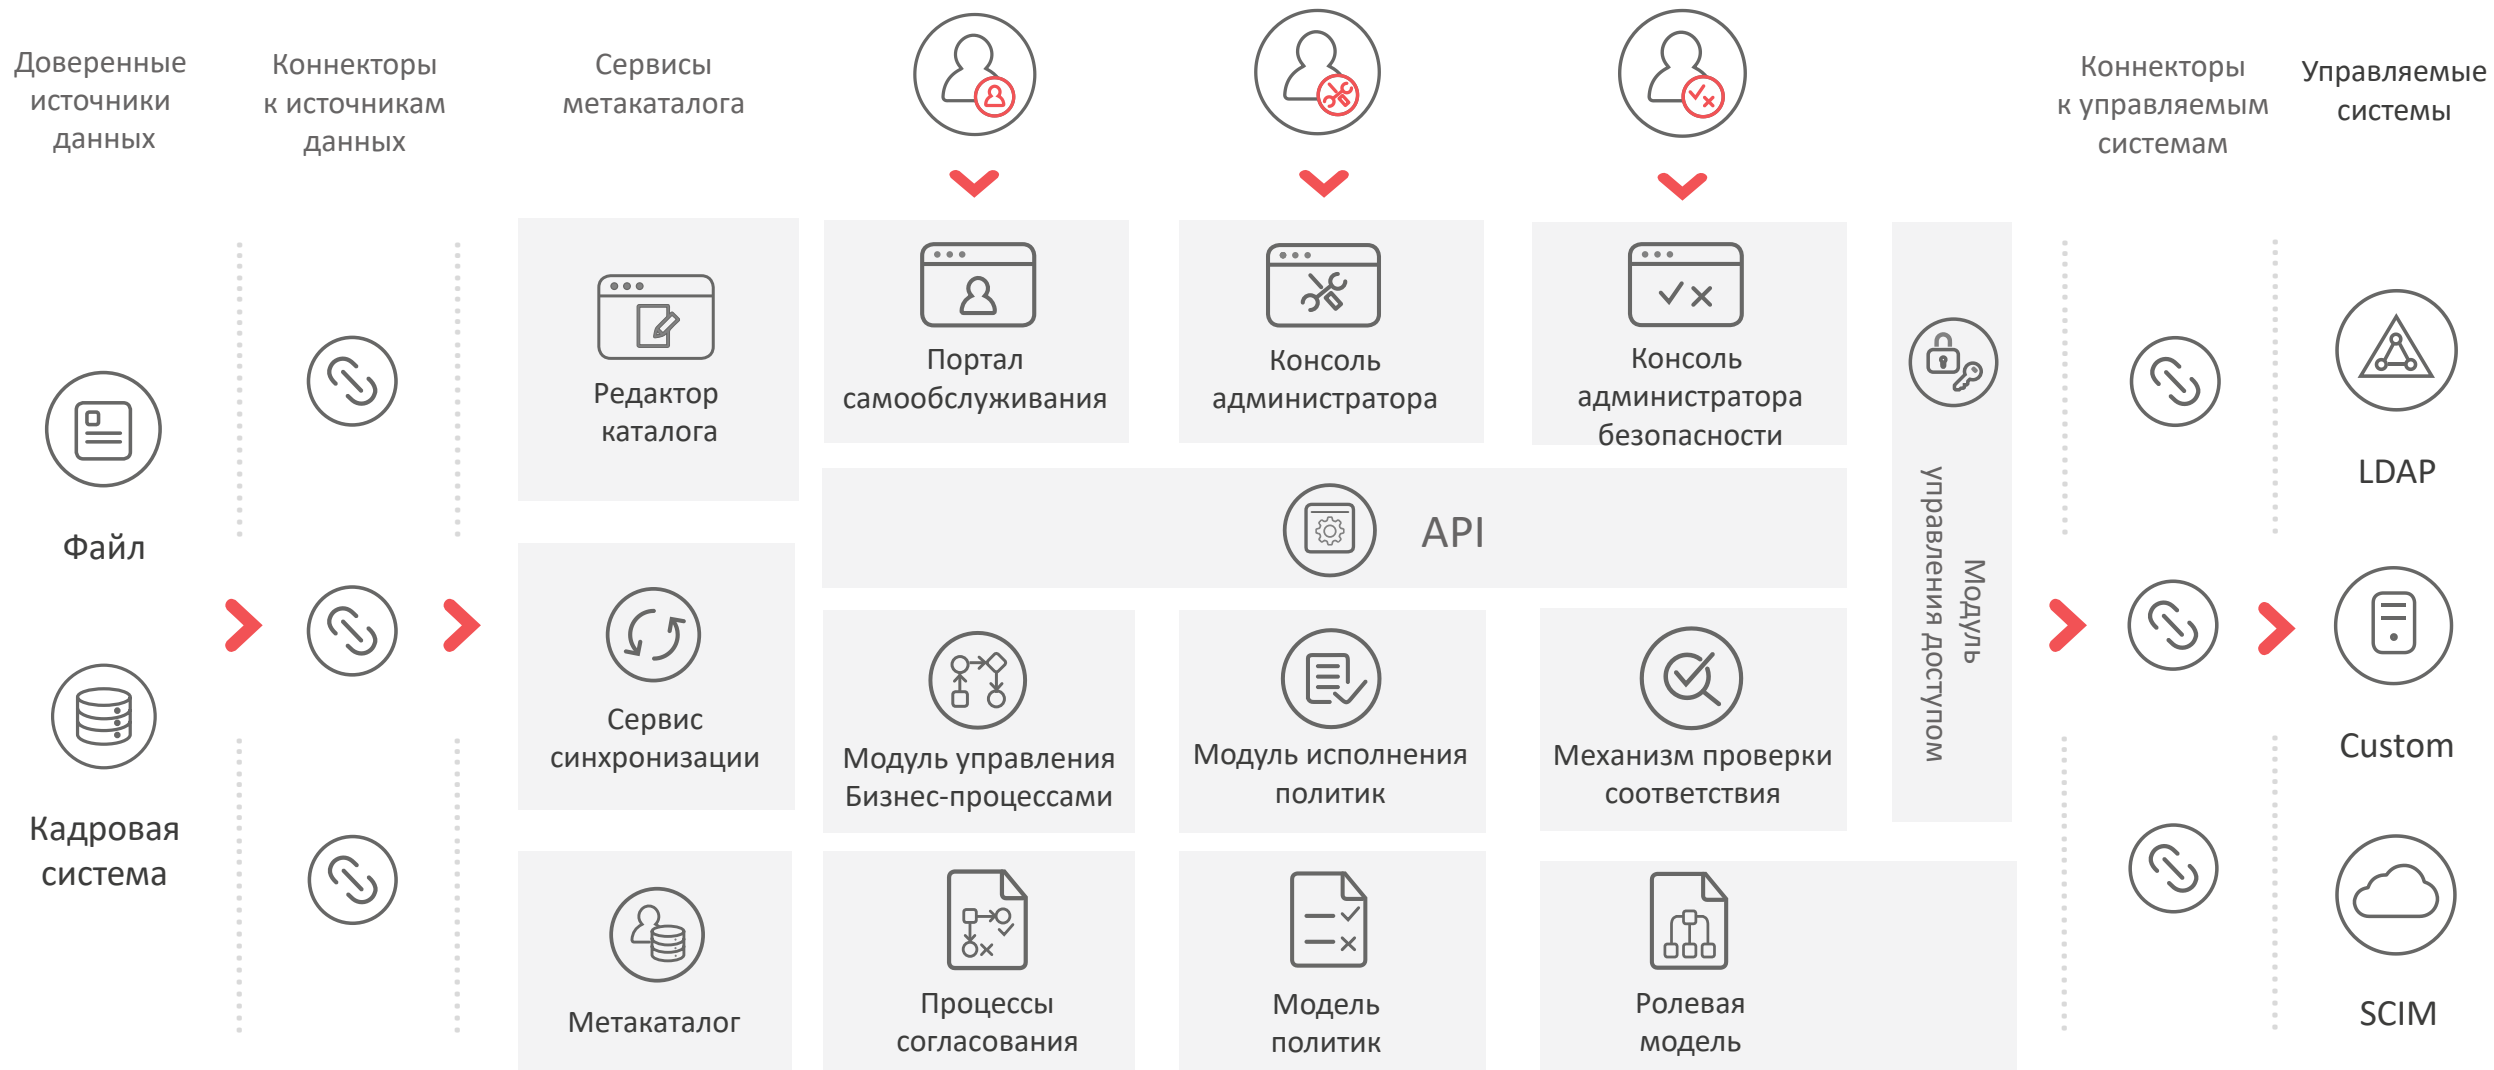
Доверенные источники данных

Коннекторы к источникам данных

Сервисы метакаталога

Коннекторы к управляемым системам

Управляемые системы

Редактор каталога

Портал самообслуживания

Консоль администратора

Консоль администратора безопасности

Модуль управления доступом

Файл

Кадровая система

API

Сервис синхронизации

Модуль управления Бизнес-процессами

Модуль исполнения политик

Механизм проверки соответствия

Метакаталог

Процессы согласования

Модель политик

Ролевая модель

LDAP

Custom

SCIM